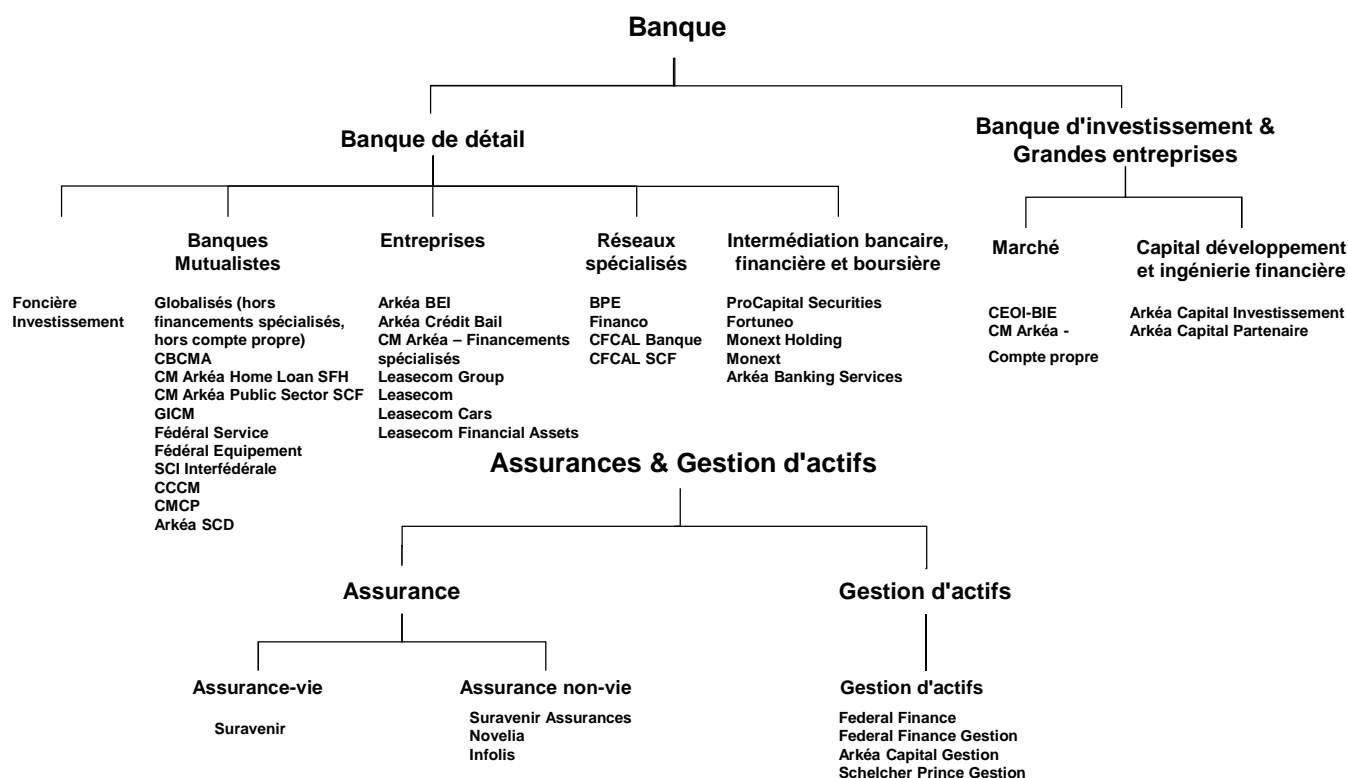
Banque

Banque de détail

Banque d'investissement & Grandes entreprises

Foncière Investissement

Banques Mutualistes

Globalisés (hors financements spécialisés, hors compte propre)
CBCMA
CM Arkéa Home Loan SFH
CM Arkéa Public Sector SCF
GICM
Fédéral Service
Fédéral Equipement
SCI Interfédérale
CCCM
CMCP
Arkéa SCD

Entreprises

Arkéa BEI
Arkéa Crédit Bail
CM Arkéa – Financements spécialisés
Leasecom Group
Leasecom
Leasecom Cars
Leasecom Financial Assets

Réseaux spécialisés

BPE
Financo
CFCAL Banque
CFCAL SCF

Intermédiation bancaire, financière et boursière

ProCapital Securities
Fortuneo
Monext Holding
Monext
Arkéa Banking Services

Marché

CEOI-BIE
CM Arkéa - Compte propre

Capital développement et ingénierie financière

Arkéa Capital Investissement
Arkéa Capital Partenaire

Assurances & Gestion d'actifs

Assurance

Gestion d'actifs

Assurance-vie

Suravenir

Assurance non-vie

Suravenir Assurances
Novelia
Infolis

Gestion d'actifs

Federal Finance
Federal Finance Gestion
Arkéa Capital Gestion
Schelcher Prince Gestion